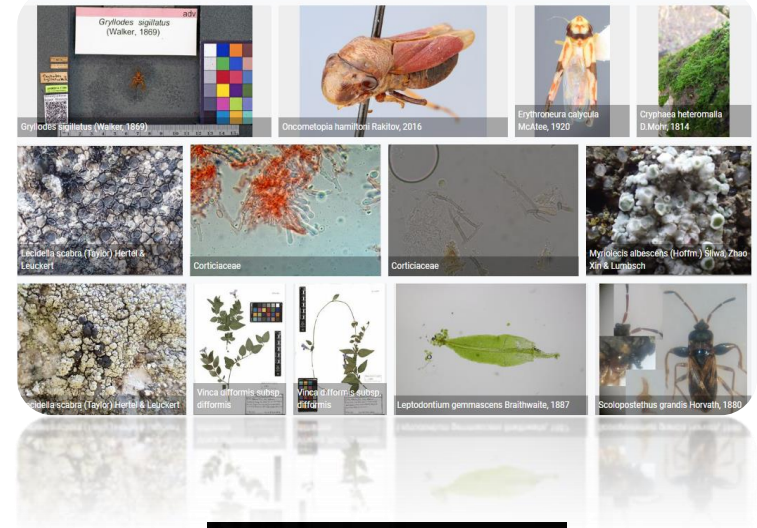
Gryllodes sigillatus (Walker, 1869)

adv

Gryllodes sigillatus (Walker, 1869)

Oncometopia hamiltoni Rakitov, 2016

Erythroneura calycula McAtee, 1920

Cryphaea heteromalla D.Mohr, 1814

Lecidella scabra (Taylor) Hertel & Leuckert

Corticiaceae

Corticiaceae

Myriolecis albescens (Hoffm.) Śliwa, Zhao Xin & Lumbsch

Lecidella scabra (Taylor) Hertel & Leuckert

Vinca difformis subsp. difformis

Vinca difformis subsp. difformis

Leptodontium gemmascens Braithwaite, 1887

Scolopostethus grandis Horvath, 1880